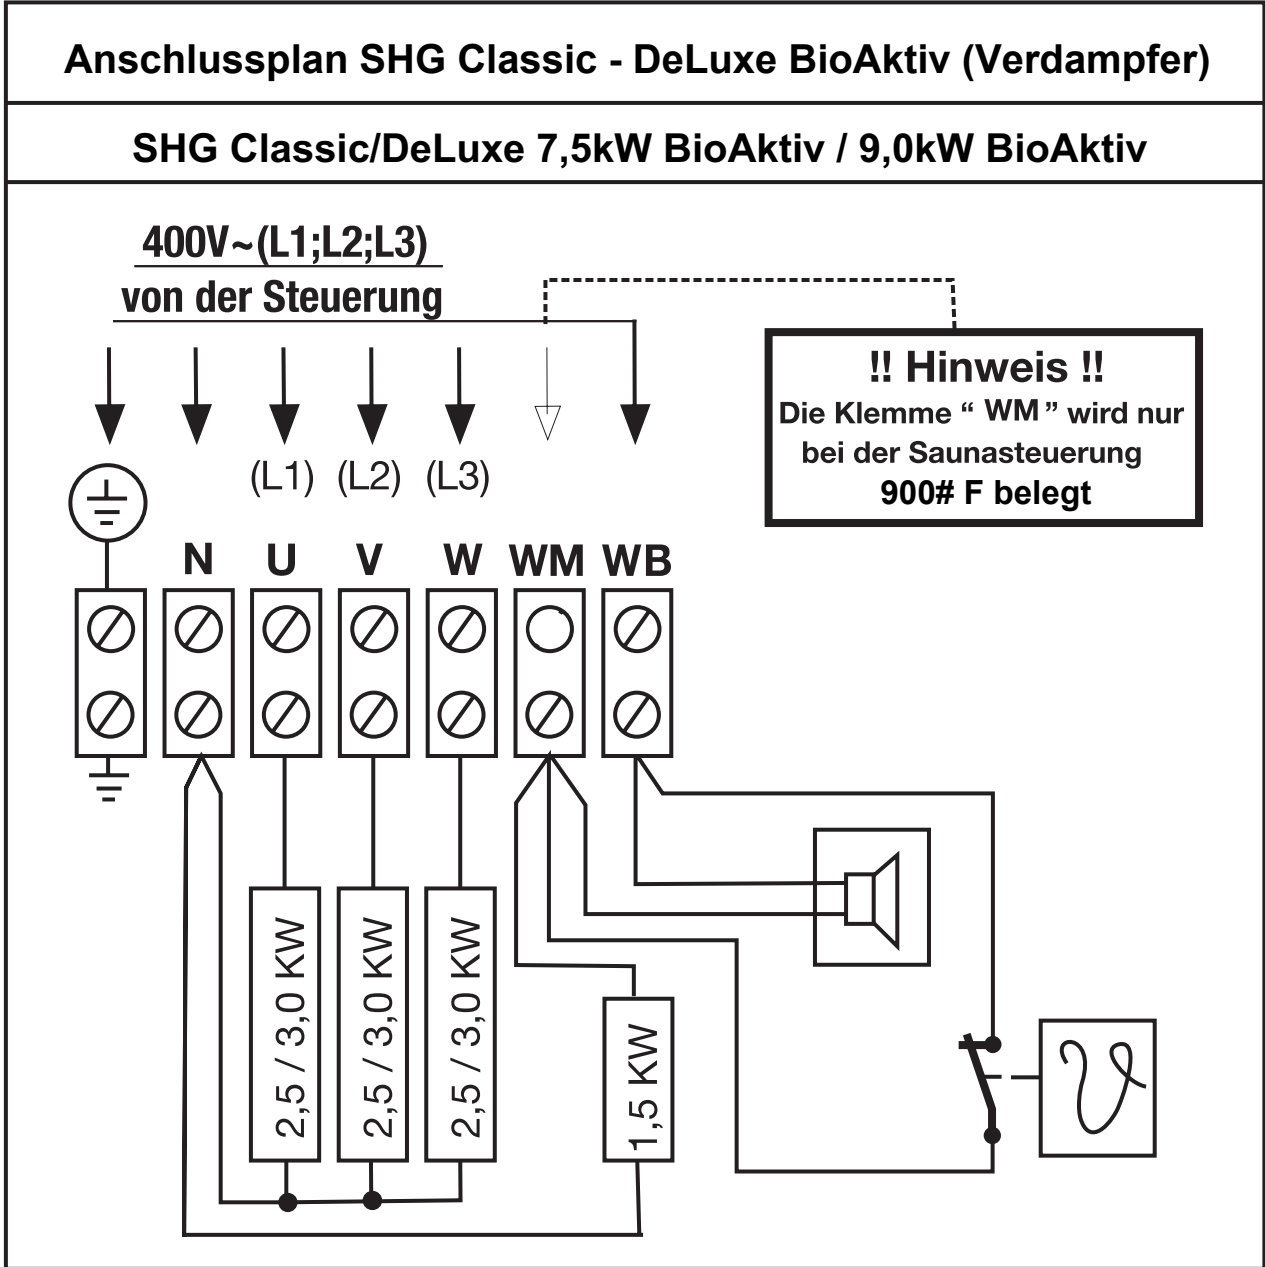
Anschlussplan SHG Classic - DeLuxe BioAktiv (Verdampfer)

SHG Classic/DeLuxe 7,5kW BioAktiv / 9,0kW BioAktiv

400V~(L1;L2;L3)
von der Steuerung

!! Hinweis !!
Die Klemme " WM " wird nur bei der Saunasteuerung 900# F belegt

(L1) (L2) (L3)

N U V W WM WB

2,5 / 3,0 KW

2,5 / 3,0 KW

2,5 / 3,0 KW

1,5 KW